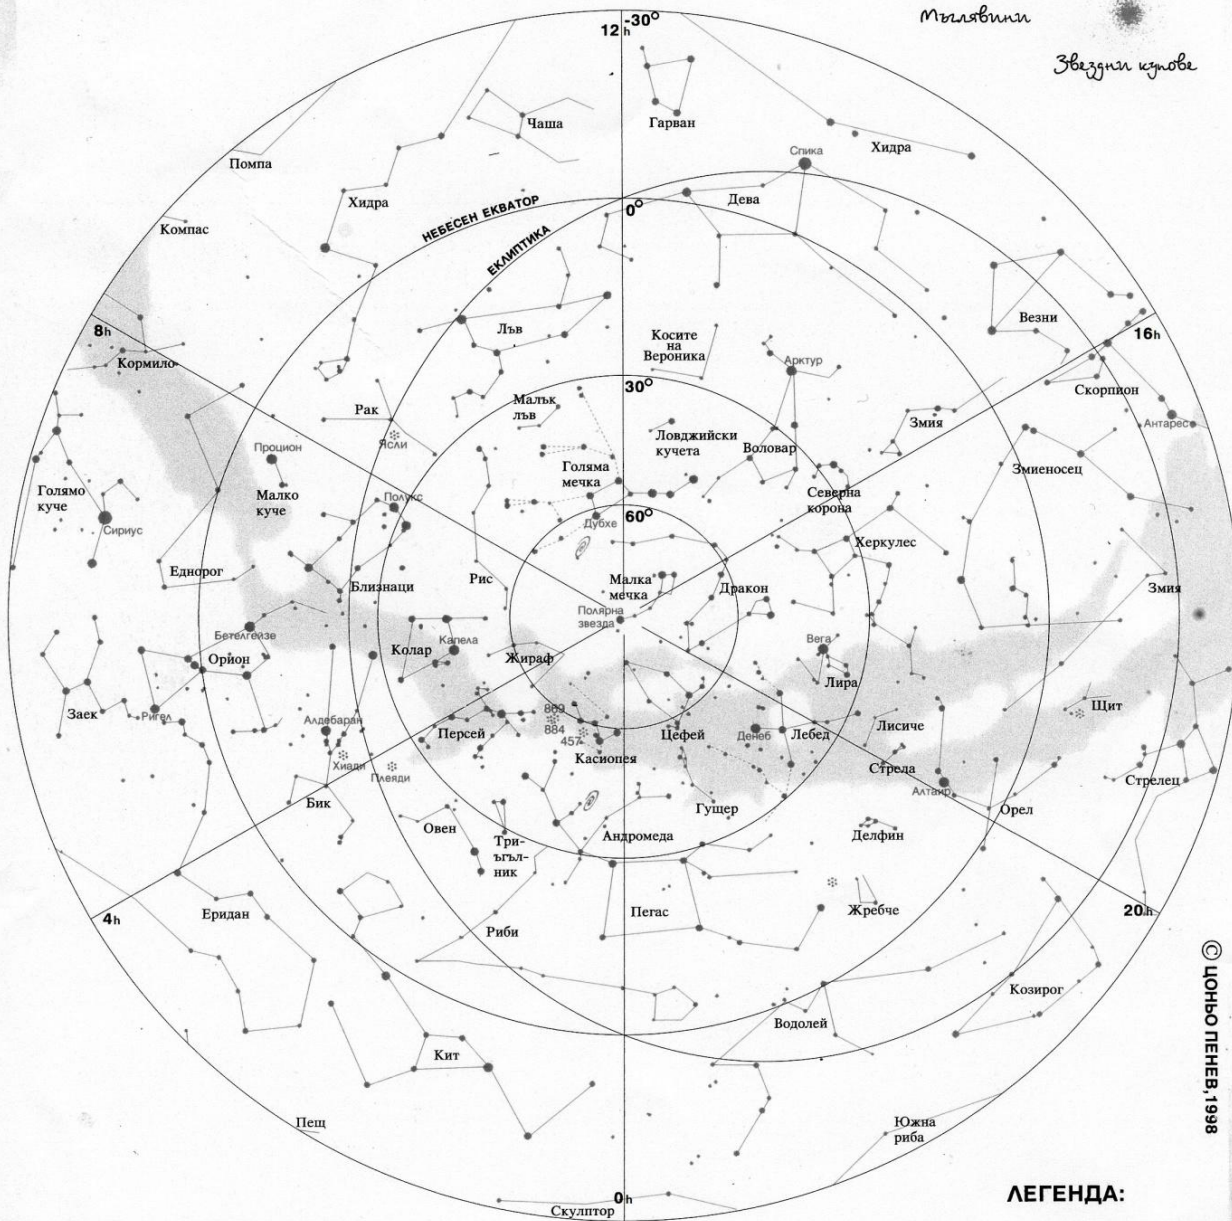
Мъглявини

Звездни купове

12h -30°

Чаша
Гарван
Помпа
Спика
Хидра
Хидра
Компас
НЕБЕСЕН ЕКВАТОР
0°
Дева
ЕКЛИПТИКА
8h
Лъв
Косите на Вероника
Везни
16h
Кормило
Арктур
Скорпион
30°
Рак
Малък лъв
Ясли
Антарес
Змия
Процион
Ловджийски кучета
Воловар
Голямо куче
Малко куче
Полукс
Голяма мечка
Змиеносец
Северна корона
Сириус
Дубхе
60°
Херкулес
Еднорог
Близнаци
Рис
Малка мечка
Дракон
Змия
Полярна звезда
Бетелгейзе
Капела
Вега
Орион
Колар
Жираф
Лира
Заек
Ригел
Алдебаран
869
884
Щит
Персей
457
Цефей
Денеб
Лебед
Лисиче
Хиади
Плеяди
Касиопея
Стрела
Стрелец
Алтаир
Бик
Орел
Овен
Гущер
Три-ъгъл-ник
Андромеда
Делфин
4h
Еридан
Пегас
Жребче
20h
Риби
Козирог
Водолей
Кит
Пещ
Южна риба
0h
Скулптор

© ЦОНЬО ПЕНЕВ,1998

ЛЕГЕНДА: